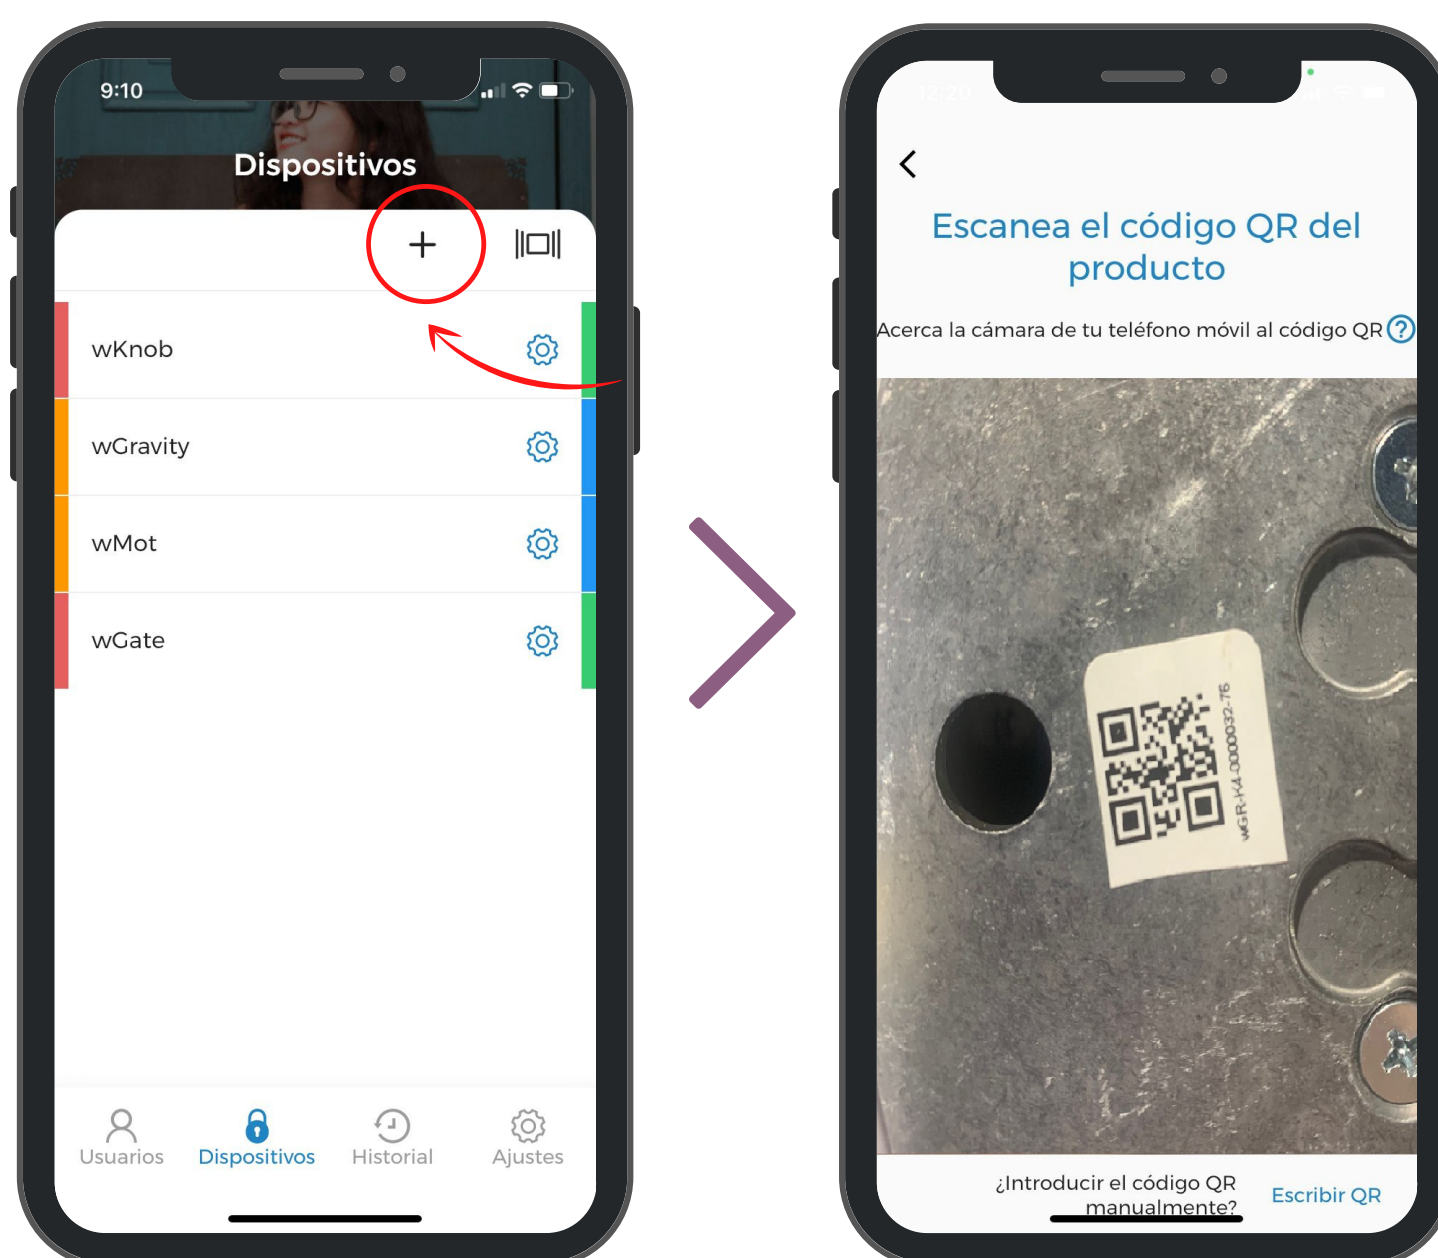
9:10

Dispositivos

+

wKnob

wGravity

wMot

wGate

Usuarios Dispositivos Historial Ajustes

Escanea el código QR del producto

Acerca la cámara de tu teléfono móvil al código QR ?

wGR-K4-00000032-76

¿Introducir el código QR manualmente? Escribir QR